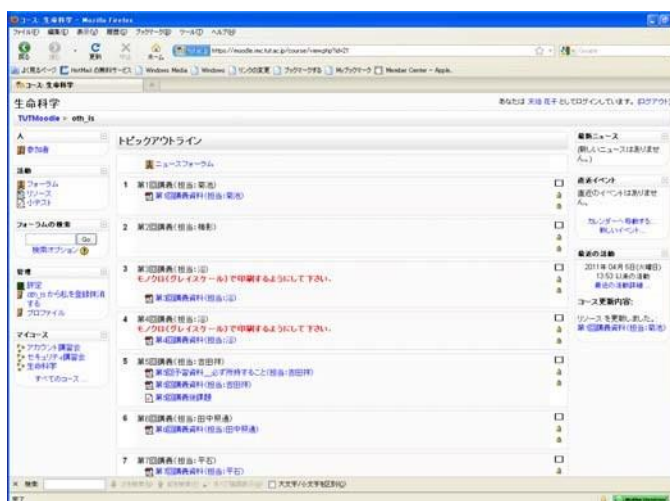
コース: 生命科学 - Mozilla Firefox

ファイル(F) 編集(E) 表示(V) 履歴(S) ブックマーク(B) ツール(T) ヘルプ(H)

https://moodle.imc.tut.ac.jp/course/view.php?id=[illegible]

よく見るページ Hotmail の無料サービス Windows Media Windows リンクの変更 ブックマーク Member Center - Apple

コース: 生命科学

生命科学

あなたは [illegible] としてログインしています。(ログアウト)

TUTMoodle » oth_ls

人
参加者

活動
フォーラム
リソース
小テスト

フォーラムの検索
Go
検索オプション

管理
評定
oth_ls から私を登録解除する
プロファイル

マイコース
アカウント講習会
セキュリティ講習会
生命科学
すべてのコース ...

トピックアウトライン

ニュースフォーラム

1 第1回講義(担当:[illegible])
第1回講義資料(担当:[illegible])

2 第2回講義(担当:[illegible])

3 第3回講義(担当:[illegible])
モノクロ(グレイスケール)で印刷するようにして下さい。
第3回講義資料(担当:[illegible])

4 第4回講義(担当:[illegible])
モノクロ(グレイスケール)で印刷するようにして下さい。
第4回講義資料(担当:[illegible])

5 第5回講義(担当:吉田祥)
第5回予習資料_必ず持参すること(担当:吉田祥)
第5回講義資料(担当:吉田祥)
第5回講義課題

6 第6回講義(担当:田中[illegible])
第6回講義資料(担当:田中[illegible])

7 第7回講義(担当:平石)
第7回講義資料(担当:平石)

最新ニュース
(新しいニュースはありません。)

直近イベント
直近のイベントはありません。
カレンダーへ移動する ...
新しいイベント ...

最近の活動
2011年 04月 5日(火曜日) 13:53 以降の活動
最近の活動詳細 ...
コース更新内容:
リソースを更新しました。
第1回講義資料(担当:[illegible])

× 検索: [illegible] 大文字/小文字を区別(C)

完了